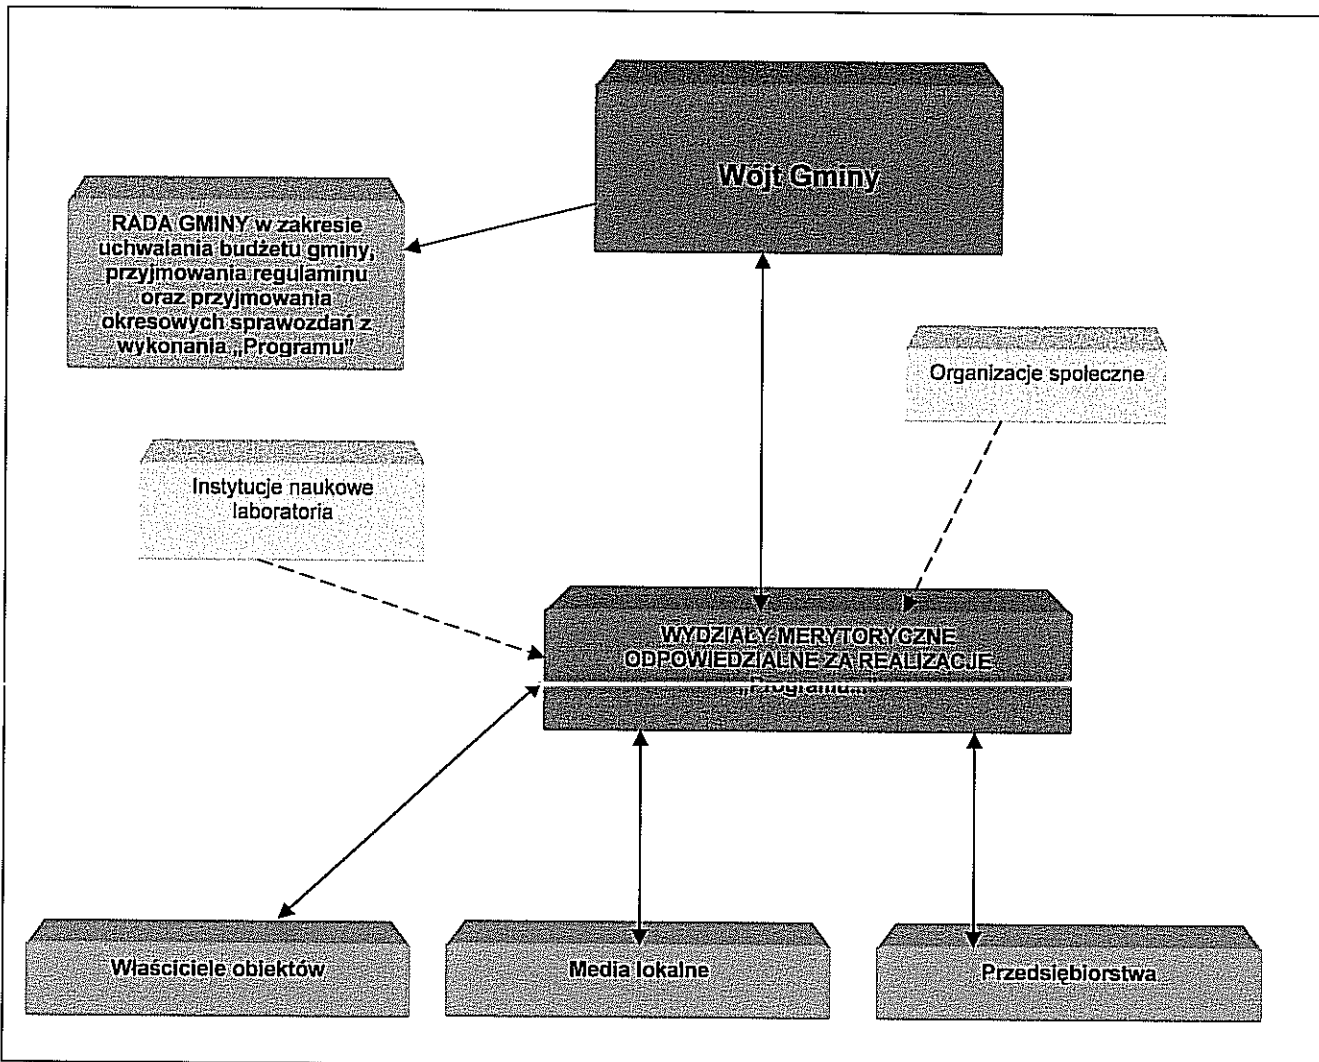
Wójt Gminy

RADA GMINY w zakresie uchwalania budżetu gminy, przyjmowania regulaminu oraz przyjmowania okresowych sprawozdań z wykonania „Programu"

Organizacje społeczne

Instytucje naukowe laboratoria

WYDZIAŁY MERYTORYCZNE ODPOWIEDZIALNE ZA REALIZACJĘ „Programu"

Właściciele obiektów

Media lokalne

Przedsiębiorstwa